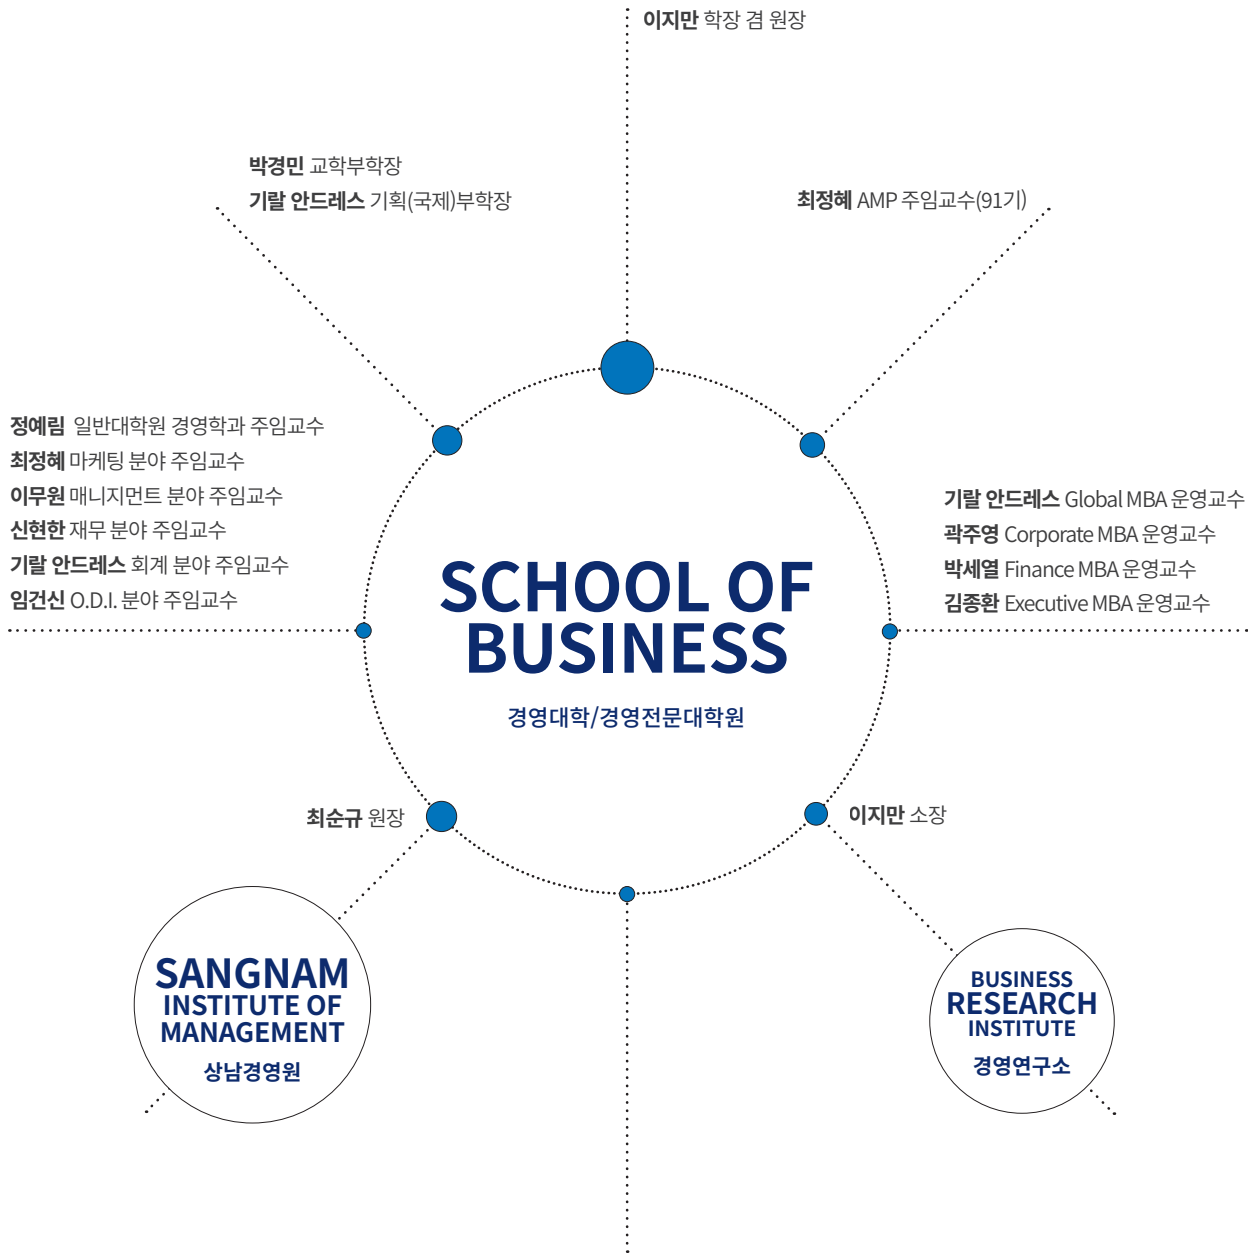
이지만 학장 겸 원장

박경민 교학부학장
기랄 안드레스 기획(국제)부학장

최정혜 AMP 주임교수(91기)

정예림 일반대학원 경영학과 주임교수
최정혜 마케팅 분야 주임교수
이무원 매니지먼트 분야 주임교수
신현한 재무 분야 주임교수
기랄 안드레스 회계 분야 주임교수
임건신 O.D.I. 분야 주임교수

기랄 안드레스 Global MBA 운영교수
곽주영 Corporate MBA 운영교수
박세열 Finance MBA 운영교수
김종환 Executive MBA 운영교수

SCHOOL OF BUSINESS
경영대학/경영전문대학원

최순규 원장

이지만 소장

SANGNAM INSTITUTE OF MANAGEMENT
상남경영원

BUSINESS RESEARCH INSTITUTE
경영연구소